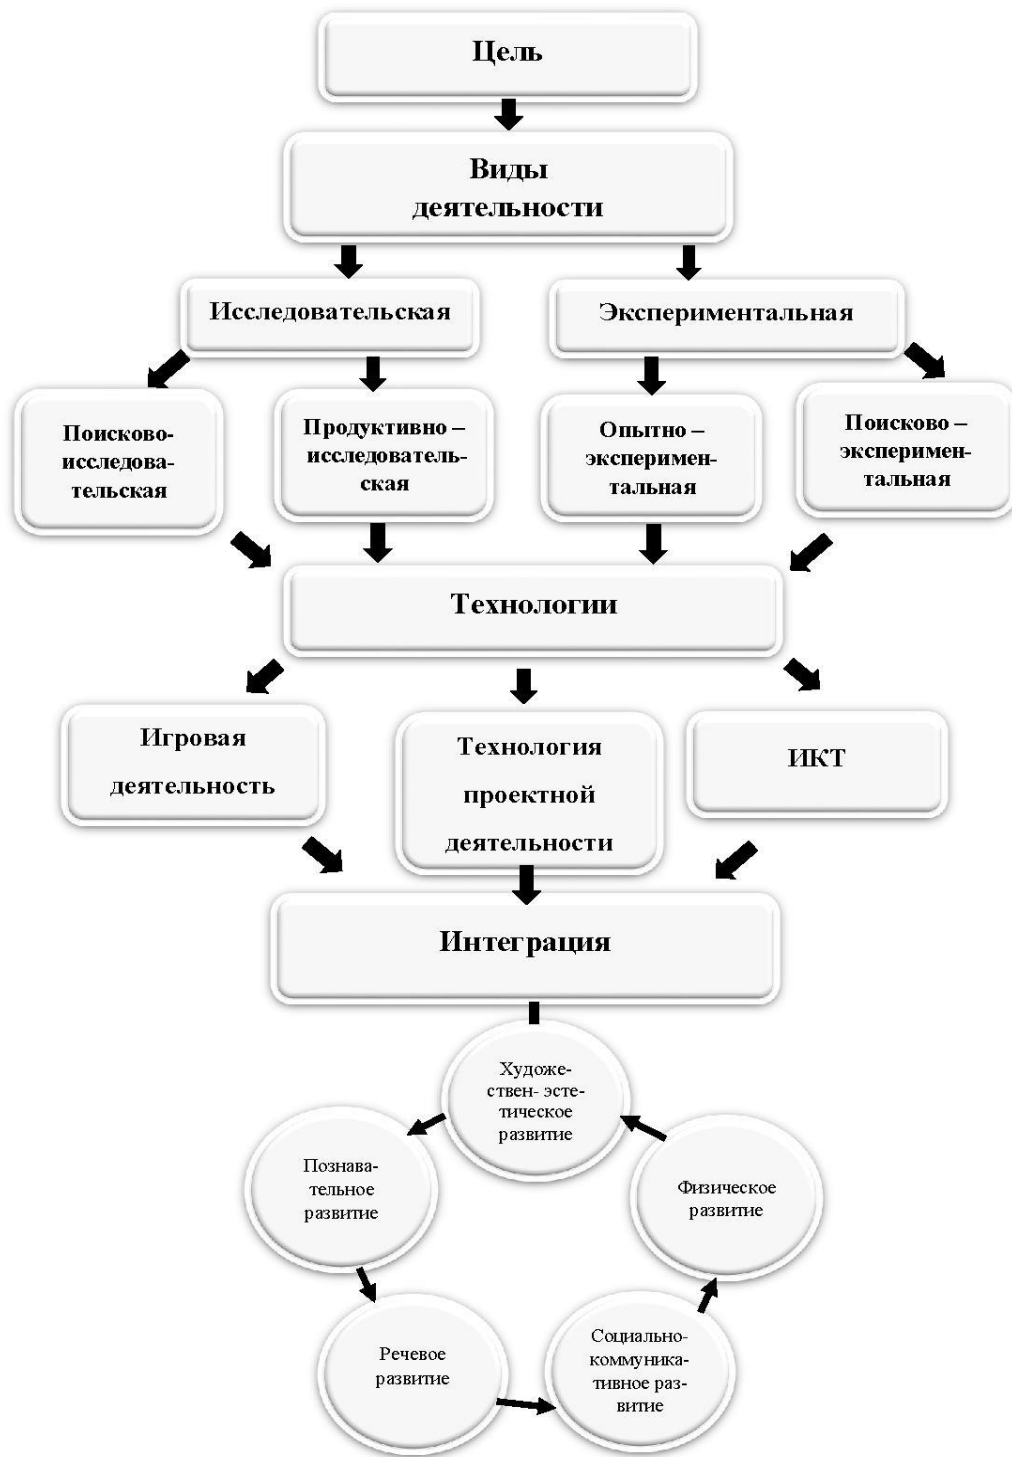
Цель

Виды деятельности

Исследовательская

Экспериментальная

Поисково-исследовательская

Продуктивно – исследовательская

Опытно – экспериментальная

Поисково – экспериментальная

Технологии

Игровая деятельность

Технология проектной деятельности

ИКТ

Интеграция

Художествен- эстетическое развитие

Познавательное развитие

Физическое развитие

Речевое развитие

Социально-коммуникативное развитие